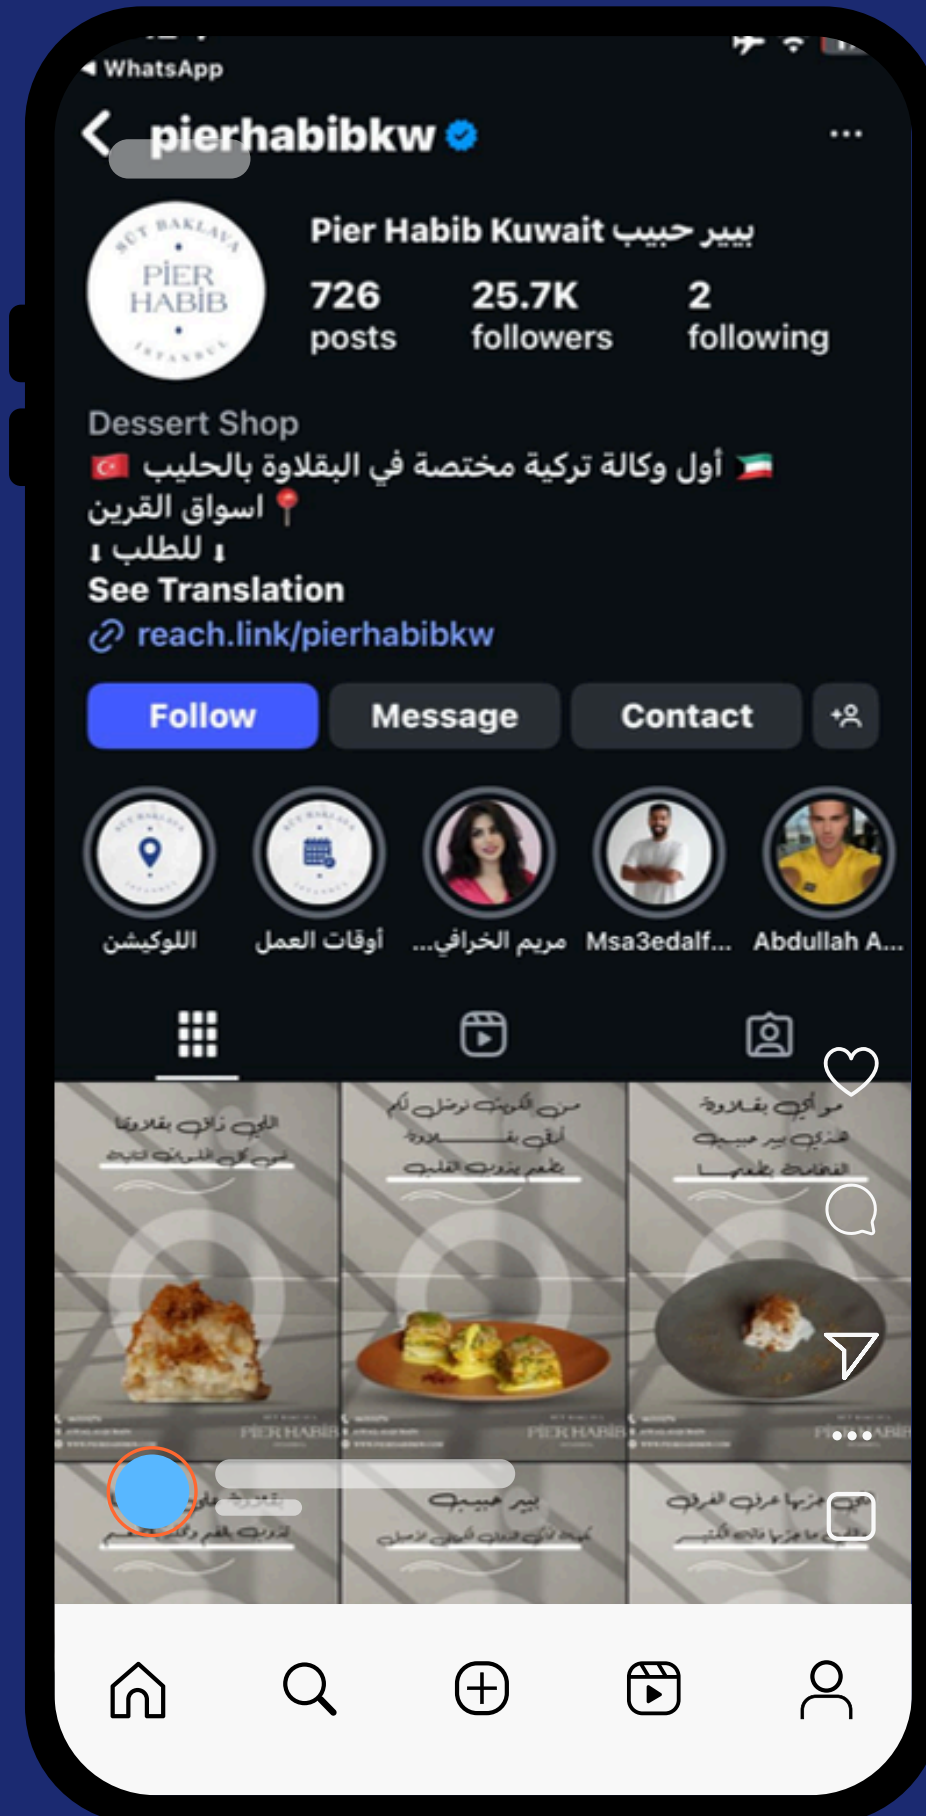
◂ WhatsApp

pierhabibkw

SÜT BAKLAVA PİER HABİB İSTANBUL

Pier Habib Kuwait بيير حبيب

726 posts

25.7K followers

2 following

Dessert Shop
أول وكالة تركية مختصة في البقلاوة بالحليب
اسواق القرين
للطلب
See Translation
reach.link/pierhabibkw

Follow

Message

Contact

اللوكيشن

أوقات العمل

مريم الخرافي...

Msa3edalf...

Abdullah A...

اللي ذاق بقلاوتنا
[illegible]

من الكويت نوصل لكم
أرق بقلاوة
بطعم يذوب القلب

مو أي بقلاوة
هذي بير حبيب
الفخامة بطعم

PIER HABIB

PIER HABIB

بير حبيب
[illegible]

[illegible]
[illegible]